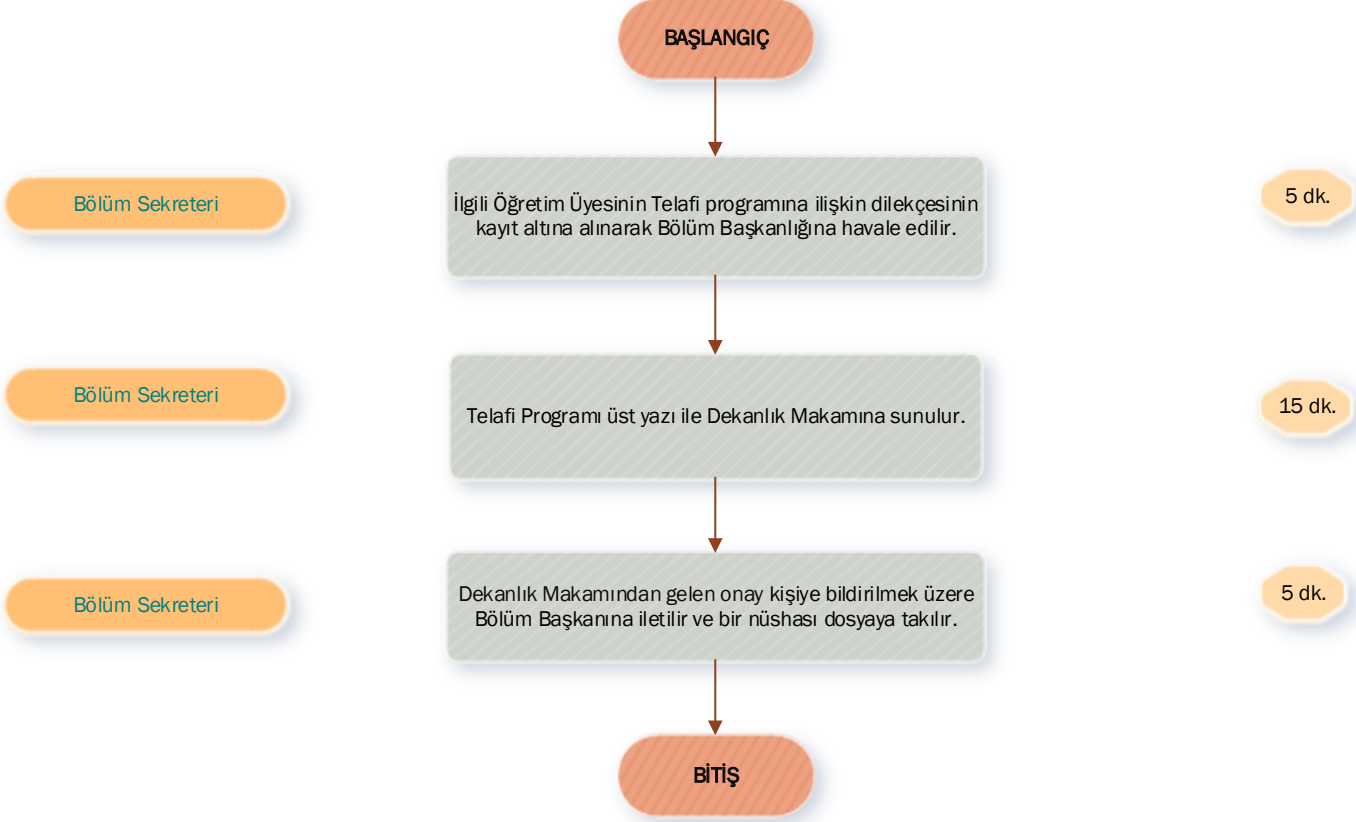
BAŞLANGIÇ

Bölüm Sekreteri

İlgili Öğretim Üyesinin Telafi programına ilişkin dilekçesinin kayıt altına alınarak Bölüm Başkanlığına havale edilir.

5 dk.

Bölüm Sekreteri

Telafi Programı üst yazı ile Dekanlık Makamına sunulur.

15 dk.

Bölüm Sekreteri

Dekanlık Makamından gelen onay kişiye bildirilmek üzere Bölüm Başkanına iletilir ve bir nüshası dosyaya takılır.

5 dk.

BİTİŞ